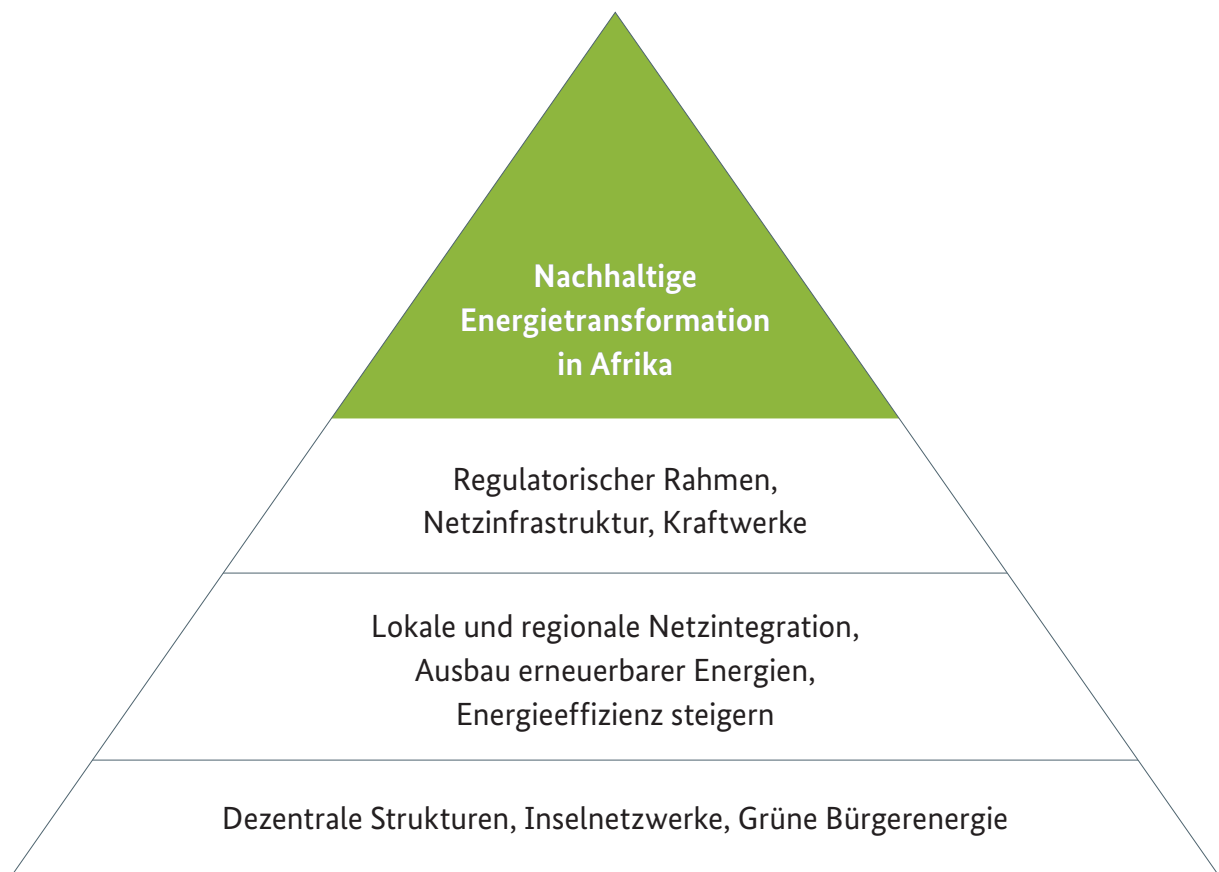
Nachhaltige Energietransformation in Afrika

Regulatorischer Rahmen, Netzinfrastruktur, Kraftwerke

Lokale und regionale Netzintegration, Ausbau erneuerbarer Energien, Energieeffizienz steigern

Dezentrale Strukturen, Inselnetzwerke, Grüne Bürgerenergie